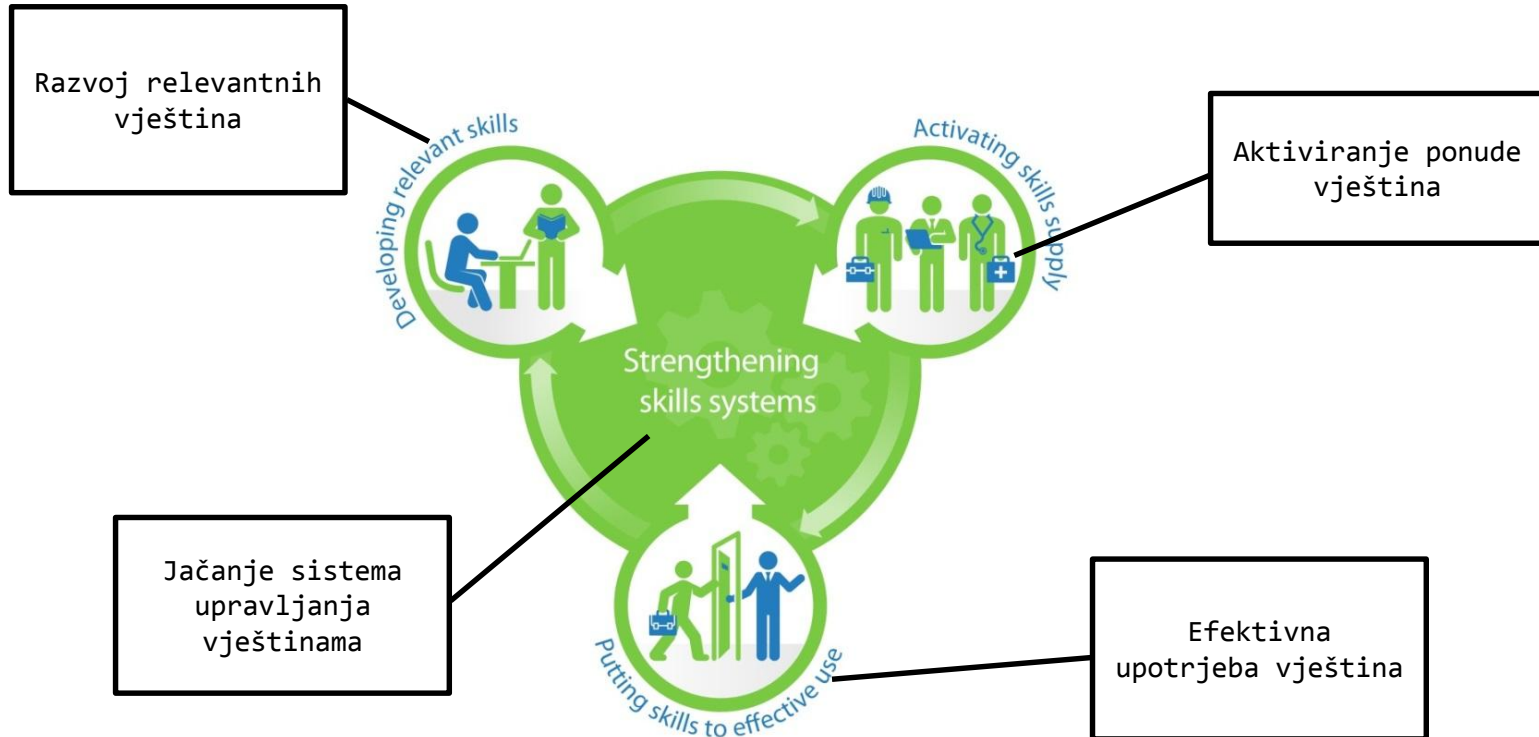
Razvoj relevantnih vještina

Developing relevant skills

Activating skills supply

Aktiviranje ponude vještina

Strengthening skills systems

Jačanje sistema upravljanja vještinama

Putting skills to effective use

Efektivna upotrjeba vještina